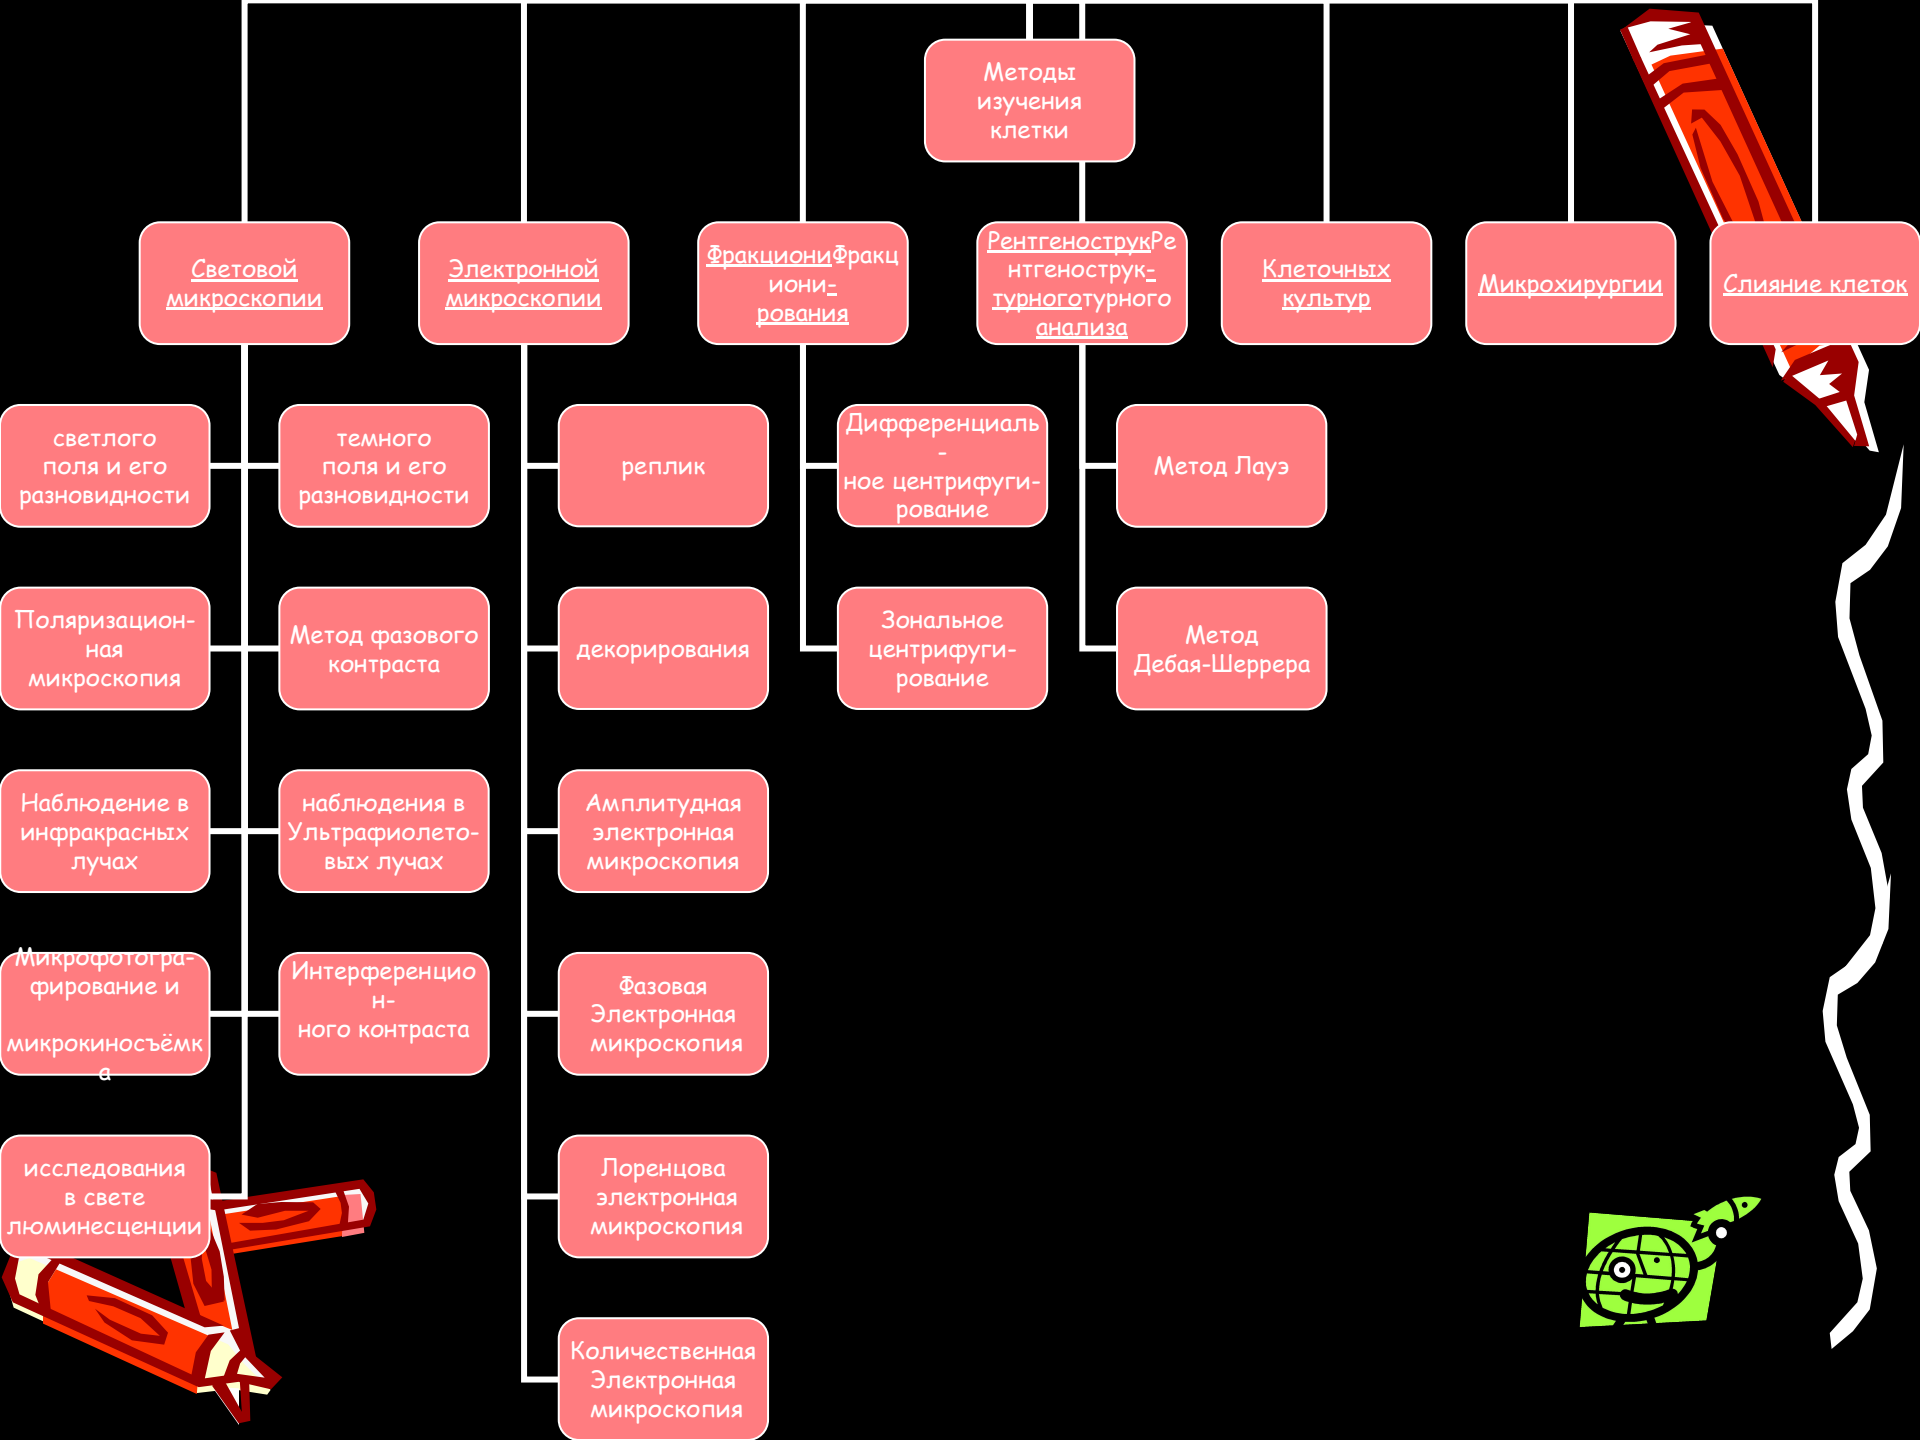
Методы изучения клетки

Световой микроскопии

Электронной микроскопии

ФракциониФракциони-рования

РентгенострукРентгенострук-турноготурного анализа

Клеточных культур

Микрохирургии

Слияние клеток

светлого поля и его разновидности

темного поля и его разновидности

реплик

Дифференциаль-ное центрифуги-рование

Метод Лауэ

Поляризацион-ная микроскопия

Метод фазового контраста

декорирования

Зональное центрифуги-рование

Метод Дебая-Шеррера

Наблюдение в инфракрасных лучах

наблюдения в Ультрафиолето-вых лучах

Амплитудная электронная микроскопия

Микрофотогра-фирование и микрокиносъёмка

Интерференцион-ного контраста

Фазовая Электронная микроскопия

исследования в свете люминесценции

Лоренцова электронная микроскопия

Количественная Электронная микроскопия